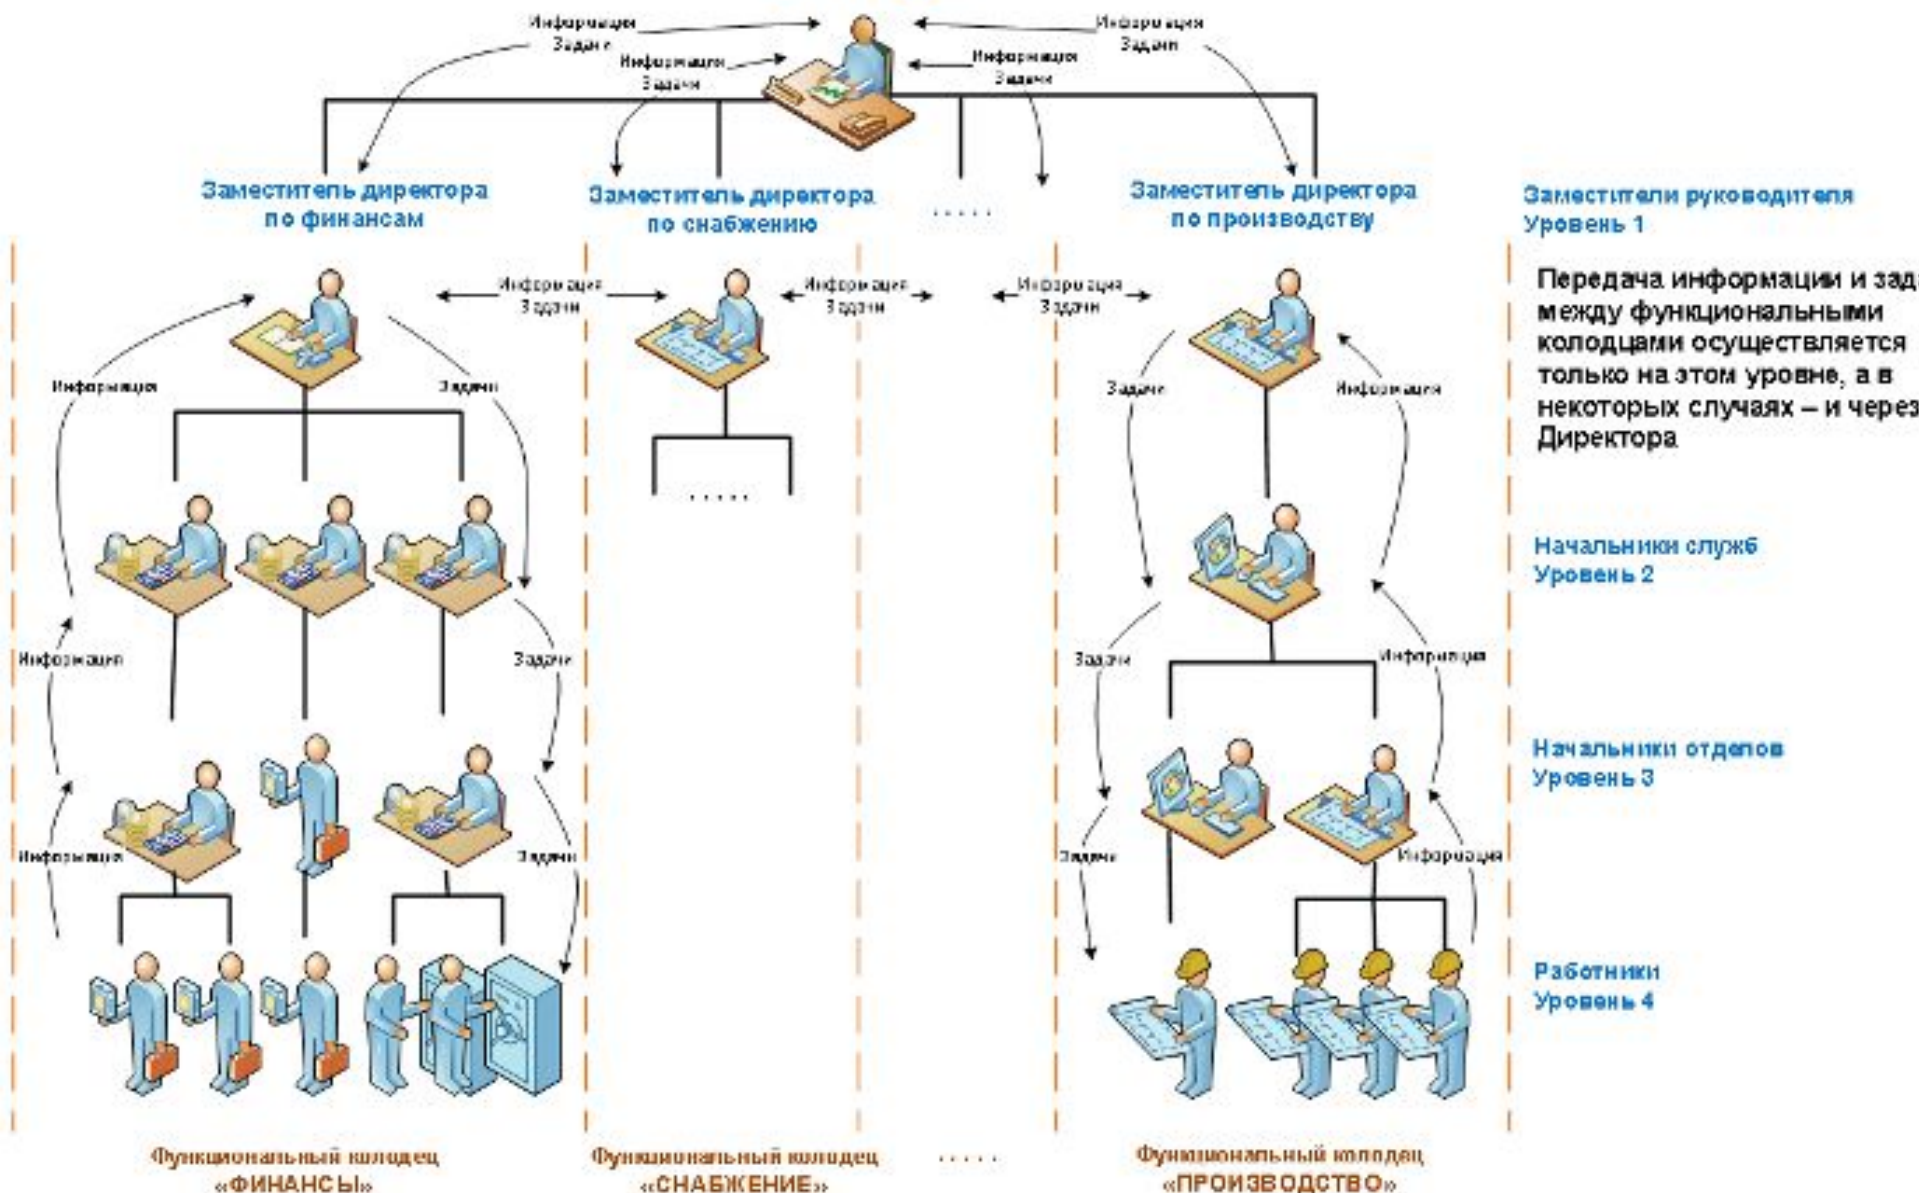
Информация
Задачи

Информация
Задачи

Информация
Задачи

Информация
Задачи

Заместитель директора по финансам

Заместитель директора по снабжению

.....

Заместитель директора по производству

Заместители руководителя
Уровень 1

Информация
Задачи

Информация
Задачи

Информация
Задачи

Передача информации и зад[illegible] между функциональными колодцами осуществляется только на этом уровне, а в некоторых случаях – и через Директора

Информация

Задачи

Задачи

Информация

.....

Начальники служб
Уровень 2

Информация

Задачи

Задачи

Информация

Начальники отделов
Уровень 3

Информация

Задачи

Задачи

Информация

Работники
Уровень 4

Функциональный колодец «ФИНАНСЫ»

Функциональный колодец «СНАБЖЕНИЕ»

.....

Функциональный колодец «ПРОИЗВОДСТВО»